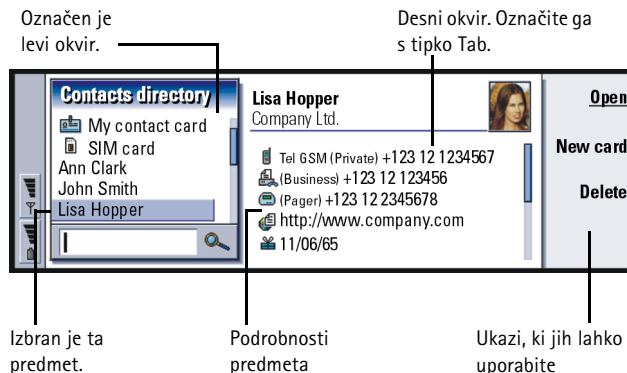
Označen je levi okvir.

Desni okvir. Označite ga s tipko Tab.

Contacts directory

My contact card
SIM card
Ann Clark
John Smith
Lisa Hopper

Lisa Hopper
Company Ltd.

Tel GSM (Private) +123 12 1234567
(Business) +123 12 123456
(Pager) +123 12 2345678
http://www.company.com
11/06/65

Open
New card
Delete

Izbran je ta predmet.

Podrobnosti predmeta

Ukazi, ki jih lahko uporabite